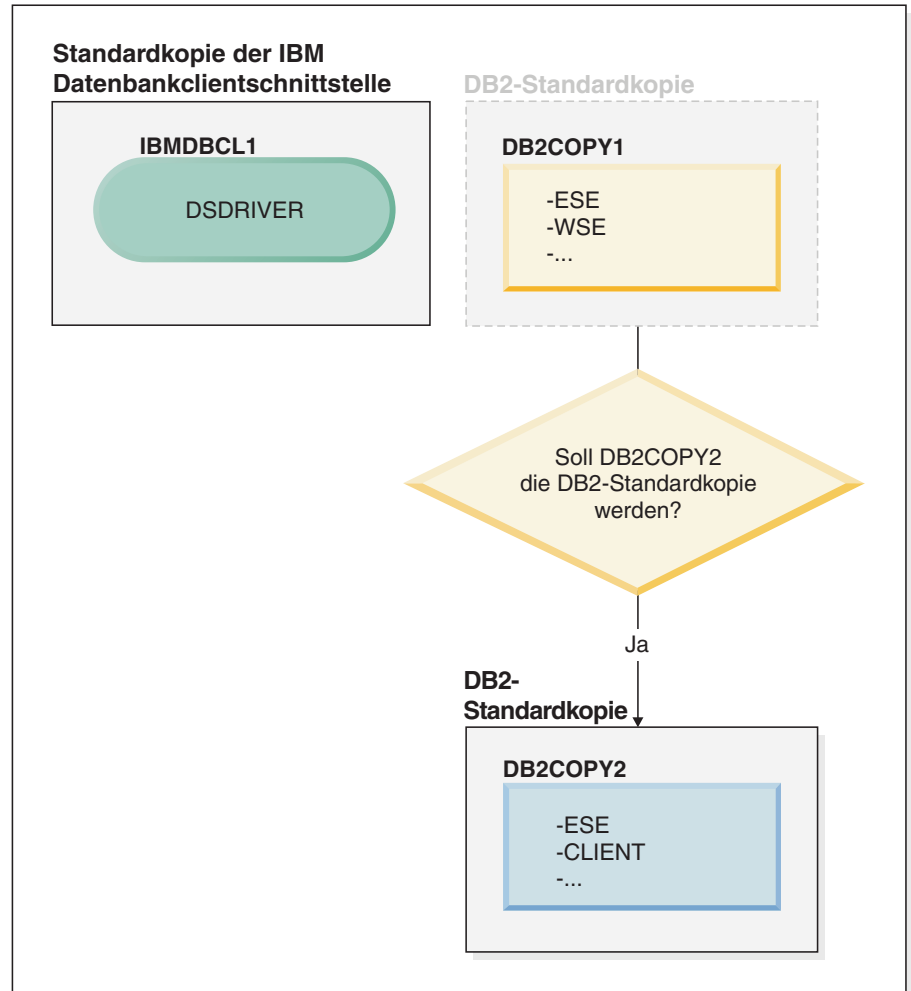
Standardkopie der IBM Datenbankclientschnittstelle

IBMDBCL1

DSDRIVER

DB2-Standardkopie

DB2COPY1

-ESE
-WSE
-...

Soll DB2COPY2 die DB2-Standardkopie werden?

Ja

DB2-Standardkopie

DB2COPY2

-ESE
-CLIENT
-...